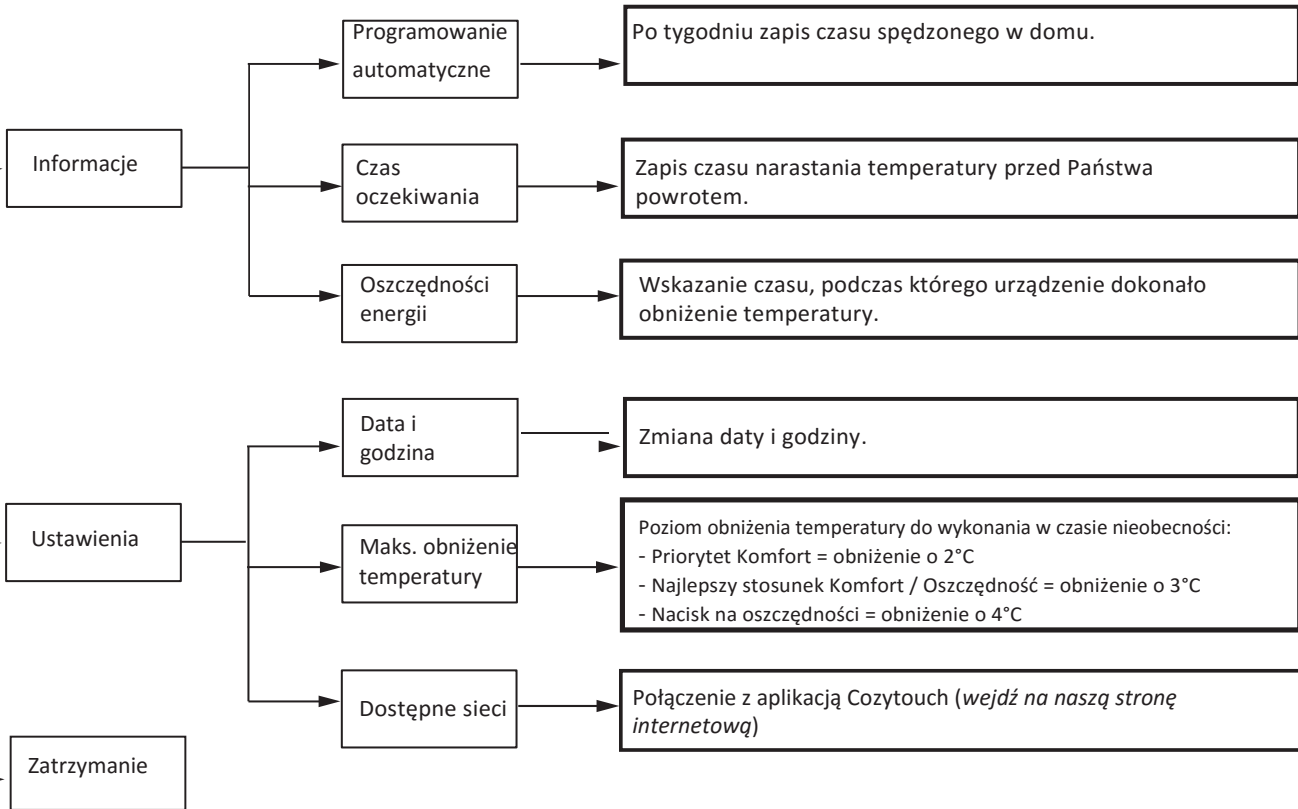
Programowanie automatyczne

Po tygodniu zapis czasu spędzonego w domu.

Informacje

Czas oczekiwania

Zapis czasu narastania temperatury przed Państwa powrotem.

Oszczędności energii

Wskazanie czasu, podczas którego urządzenie dokonało obniżenie temperatury.

Data i godzina

Zmiana daty i godziny.

Ustawienia

Maks. obniżenie temperatury

Poziom obniżenia temperatury do wykonania w czasie nieobecności:
- Priorytet Komfort = obniżenie o 2°C
- Najlepszy stosunek Komfort / Oszczędność = obniżenie o 3°C
- Nacisk na oszczędności = obniżenie o 4°C

Dostępne sieci

Połączenie z aplikacją Cozytouch (*wejdź na naszą stronę internetową*)

Zatrzymanie